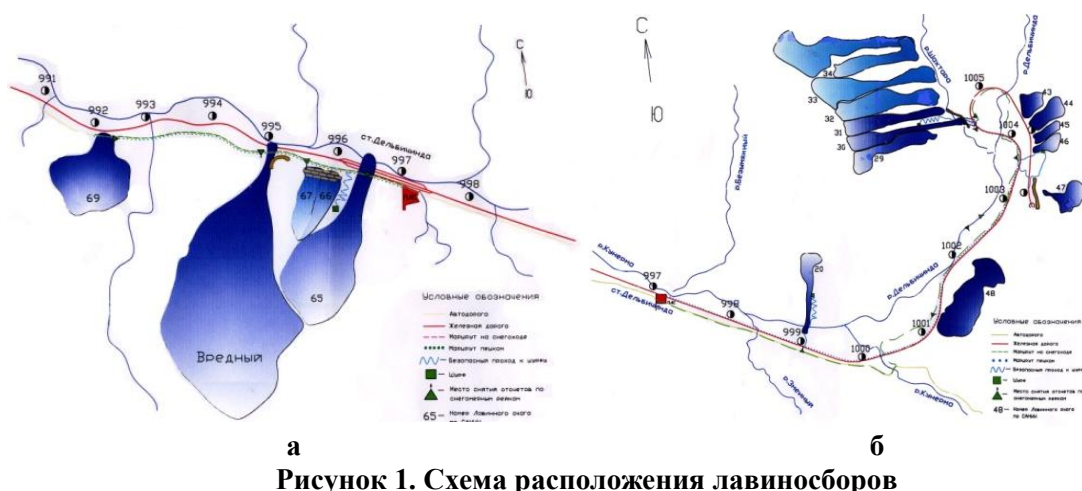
С
Ю
991
992
993
994
995
996
ст.Дельбинданда
997
998
69
67
66
65
Вредный
Условные обозначения
Автодорога
Железная дорога
Маршрут на снегоходе
Маршрут пешком
Безопасный проход к шурфу
Шурф
Место снятия отсчетов по снегомерным рейкам
65 — Номер лавинного очага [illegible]

С
Ю
34
33
32
31
30
29
р.Шахтаур
р.Дельбинданда
1005
1004
43
44
45
46
47
1003
р.Безымянный
1002
р.Дельбинданда
48
р.Канкено
997
ст.Дельбинданда
998
20
999
1000
1001
р.Эльнайдя
р.Канкено
Условные обозначения
Автодорога
Железная дорога
Маршрут на снегоходе
Маршрут пешком
Безопасный проход к шурфу
Шурф
Место снятия отсчетов по снегомерным рейкам
48 — Номер лавинного очага по САМАК

а
б
Рисунок 1. Схема расположения лавиносборов